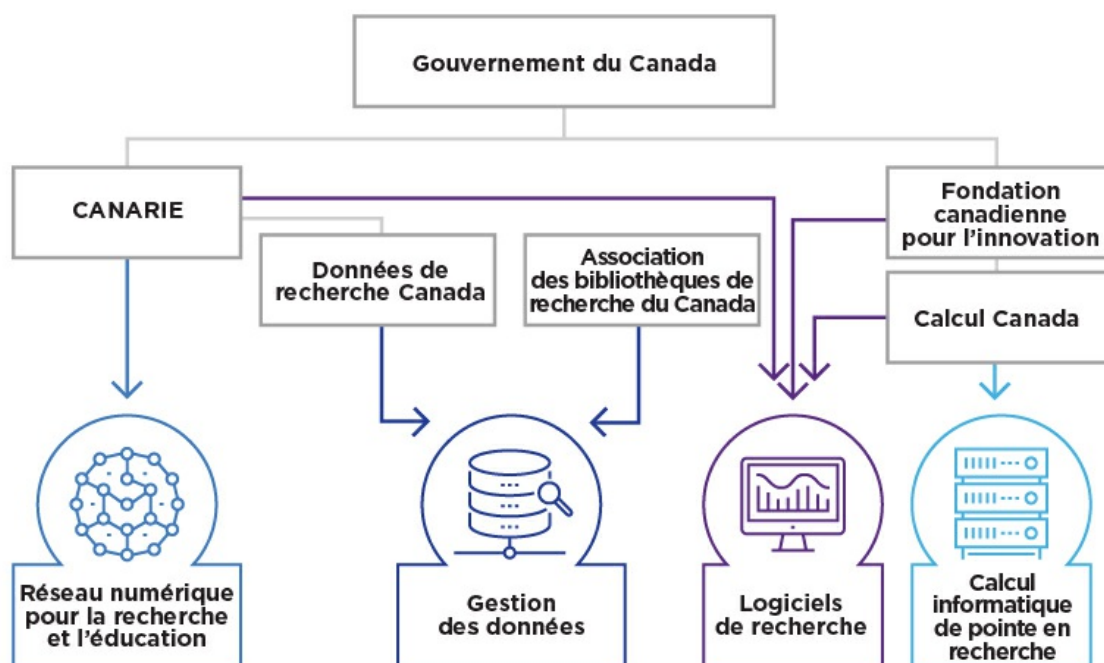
Gouvernement du Canada

CANARIE

Fondation canadienne pour l'innovation

Données de recherche Canada

Association des bibliothèques de recherche du Canada

Calcul Canada

Réseau numérique pour la recherche et l'éducation

Gestion des données

Logiciels de recherche

Calcul informatique de pointe en recherche